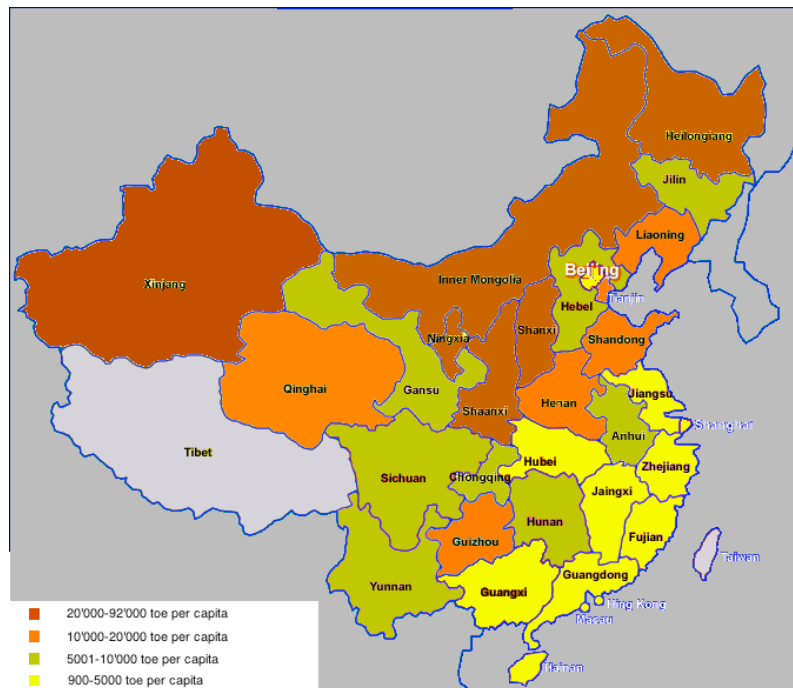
Heilongjiang
Jilin
Liaoning
Beijing
Tianjin
Xinjang
Inner Mongolia
Hebei
Ningxia
Shanxi
Shandong
Qinghai
Gansu
Shaanxi
Henan
Jiangsu
Shanghai
Anhui
Tibet
Hubei
Zhejiang
Sichuan
Chongqing
Jaingxi
Hunan
Fujian
Guizhou
Taiwan
Yunnan
Guangdong
Guangxi
Hong Kong
Macau
Hainan

20'000-92'000 toe per capita
10'000-20'000 toe per capita
5001-10'000 toe per capita
900-5000 toe per capita